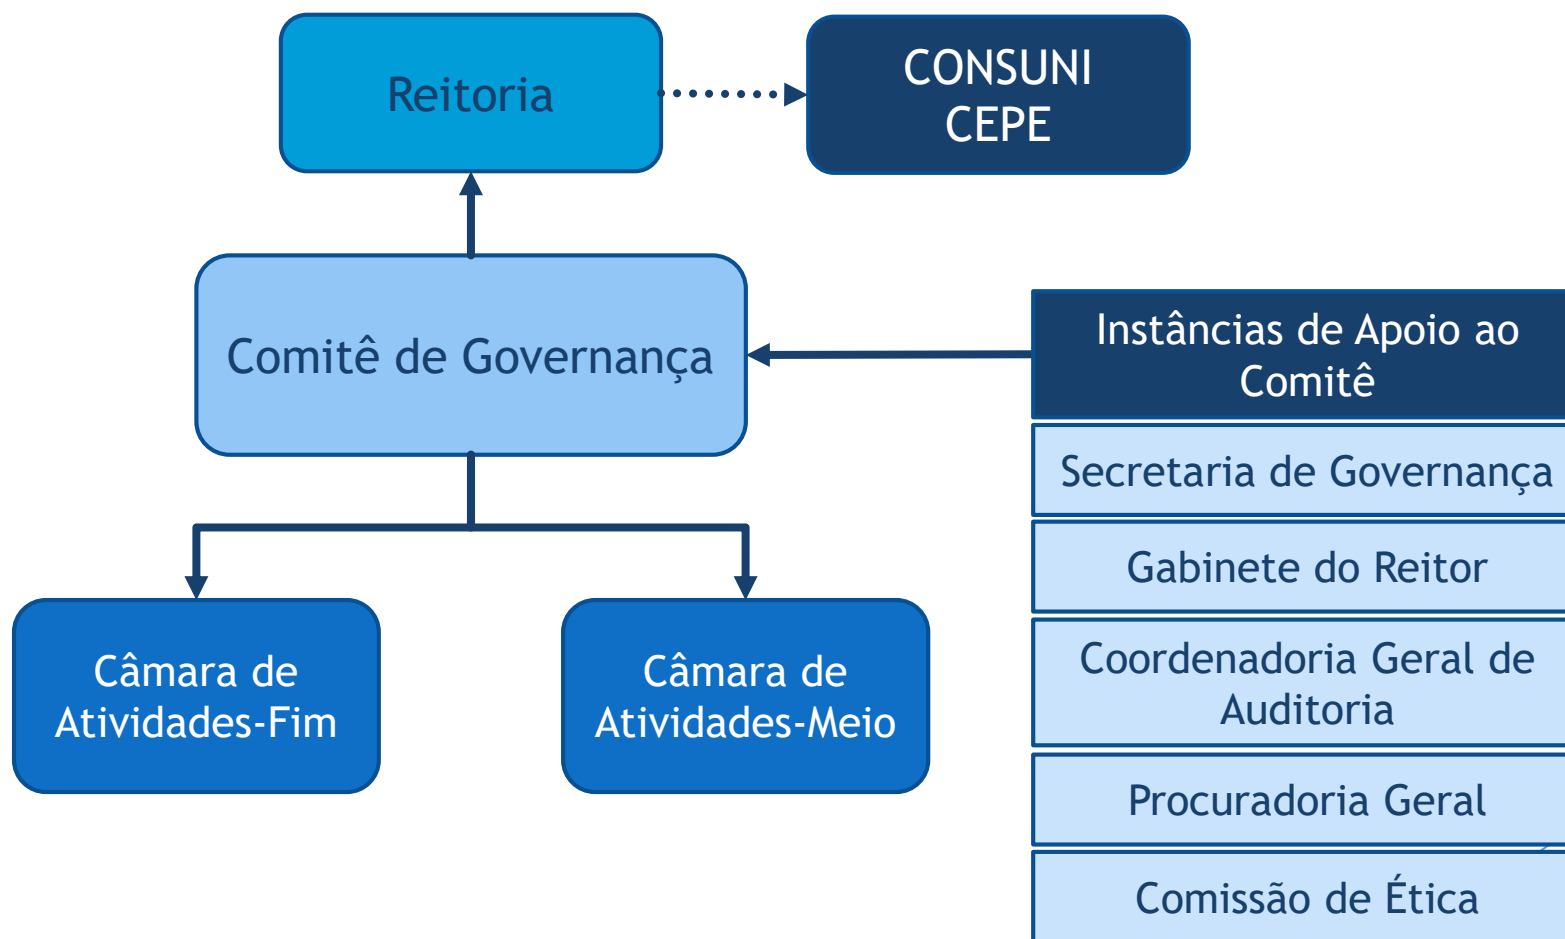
Reitoria

CONSUNI
CEPE

Comitê de Governança

Instâncias de Apoio ao Comitê

Secretaria de Governança

Gabinete do Reitor

Coordenadoria Geral de Auditoria

Procuradoria Geral

Comissão de Ética

Câmara de Atividades-Fim

Câmara de Atividades-Meio